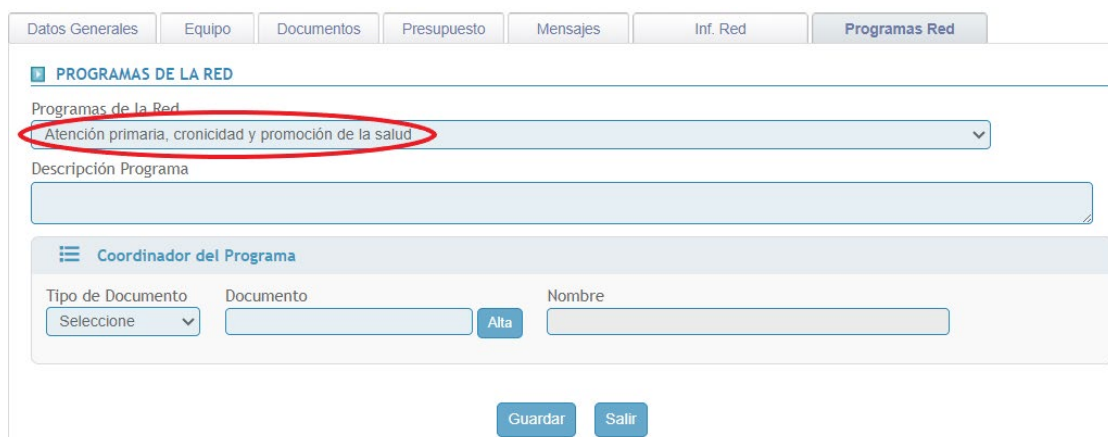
Datos Generales | Equipo | Documentos | Presupuesto | Mensajes | Inf. Red | Programas Red

PROGRAMAS DE LA RED

Programas de la Red
Atención primaria, cronicidad y promoción de la salud

Descripción Programa

Coordinador del Programa

Tipo de Documento
Seleccione

Documento
Alta

Nombre

Guardar Salir